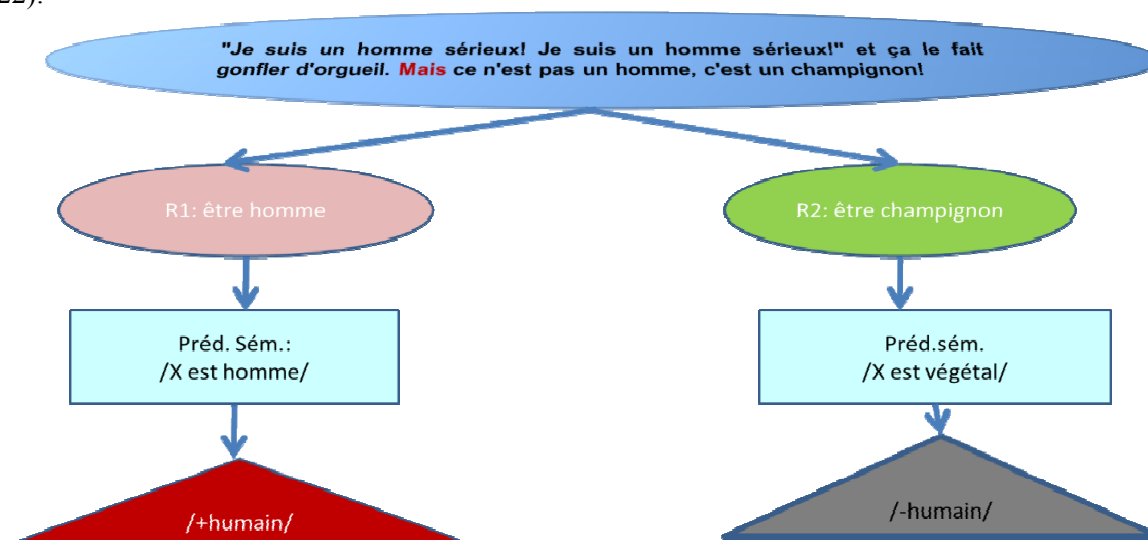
22).

"Je suis un homme sérieux! Je suis un homme sérieux!" et ça le fait gonfler d'orgueil. Mais ce n'est pas un homme, c'est un champignon!

R1: être homme

R2: être champignon

Préd. Sém.:
/X est homme/

Préd.sém.
/X est végétal/

/+humain/

/-humain/